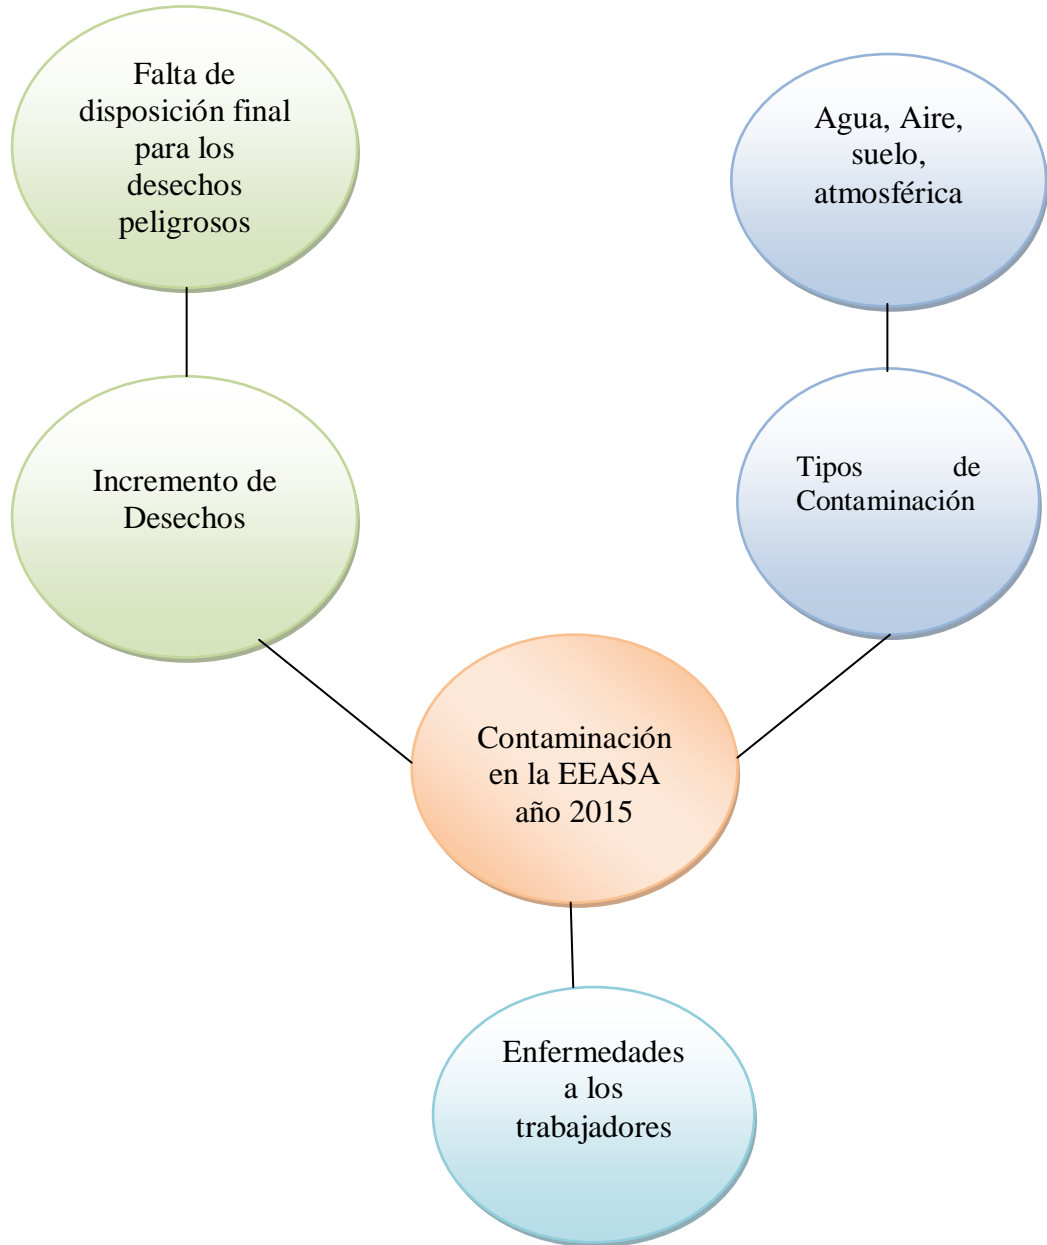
Falta de disposición final para los desechos peligrosos

Agua, Aire, suelo, atmosférica

Incremento de Desechos

Tipos de Contaminación

Contaminación en la EEASA año 2015

Enfermedades a los trabajadores